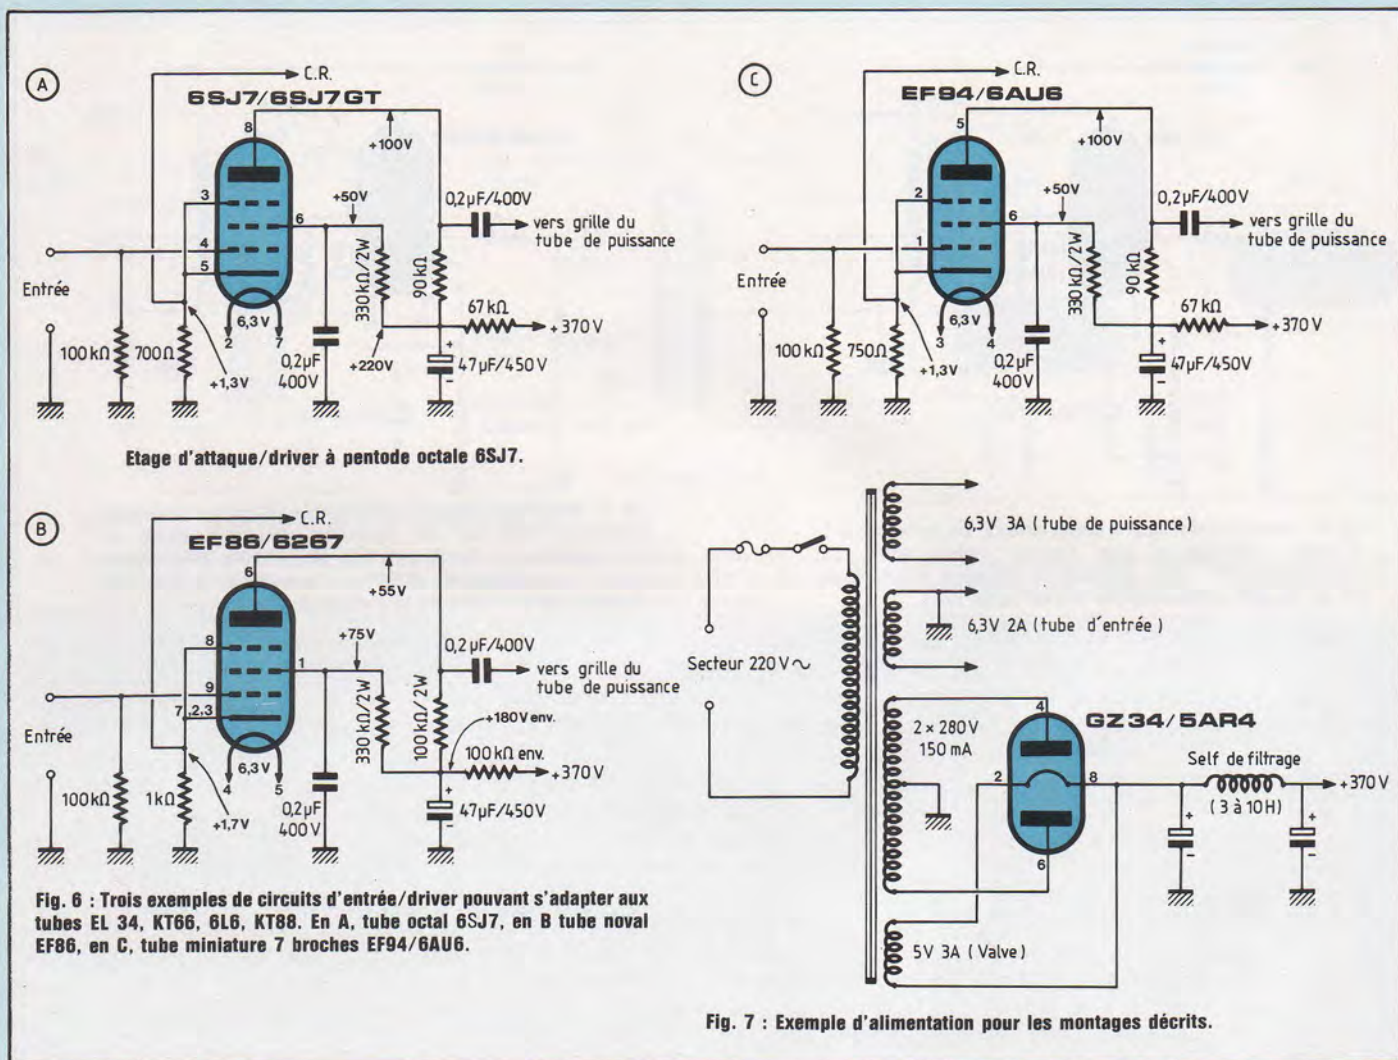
A

C.R.

6SJ7/6SJ7GT

8

+100V

3

+50V

6

0,2µF/400V

vers grille du tube de puissance

4

5

Entrée

90kΩ

330kΩ/2W

67kΩ

+370V

6,3V

100kΩ

700Ω

2

7

0,2µF 400V

+220V

+

47µF/450V

-

+1,3V

Etage d'attaque/driver à pentode octale 6SJ7.

C

C.R.

EF94/6AU6

5

+100V

2

+50V

6

0,2µF/400V

vers grille du tube de puissance

1

Entrée

330kΩ/2W

90kΩ

67kΩ

+370V

6,3V

100kΩ

750Ω

3

4

0,2µF 400V

+1,3V

+

47µF/450V

-

B

C.R.

EF86/6267

6

+55V

8

+75V

0,2µF/400V

1

vers grille du tube de puissance

9

7, 2, 3

+180V env.

Entrée

330kΩ/2W

100kΩ/2W

100kΩ env.

+370V

6,3V

100kΩ

1kΩ

4

5

0,2µF 400V

+1,7V

+

47µF/450V

-

Fig. 6 : Trois exemples de circuits d'entrée/driver pouvant s'adapter aux tubes EL 34, KT66, 6L6, KT88. En A, tube octal 6SJ7, en B tube noval EF86, en C, tube miniature 7 broches EF94/6AU6.

6,3V 3A (tube de puissance)

6,3V 2A (tube d'entrée)

Secteur 220V~

2 × 280V 150 mA

4

GZ34/5AR4

2

8

Self de filtrage (3 à 10H)

+370V

6

+

-

+

-

5V 3A (Valve)

Fig. 7 : Exemple d'alimentation pour les montages décrits.